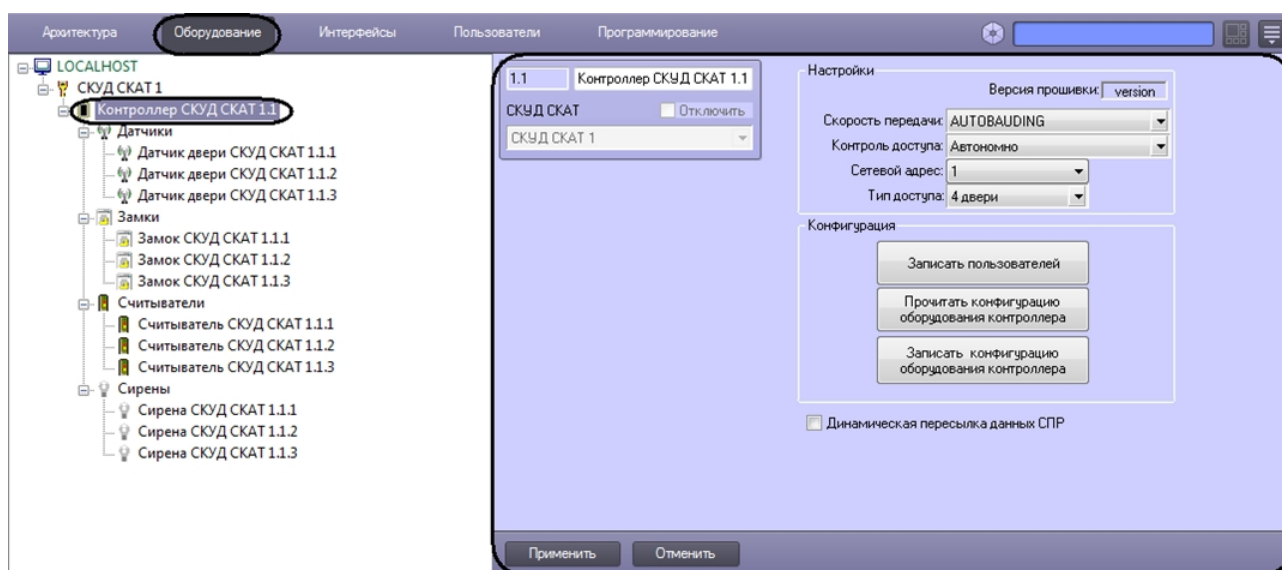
Архитектура | Оборудование | Интерфейсы | Пользователи | Программирование

LOCALHOST
СКУД СКАТ 1
Контроллер СКУД СКАТ 1.1
Датчики
Датчик двери СКУД СКАТ 1.1.1
Датчик двери СКУД СКАТ 1.1.2
Датчик двери СКУД СКАТ 1.1.3
Замки
Замок СКУД СКАТ 1.1.1
Замок СКУД СКАТ 1.1.2
Замок СКУД СКАТ 1.1.3
Считыватели
Считыватель СКУД СКАТ 1.1.1
Считыватель СКУД СКАТ 1.1.2
Считыватель СКУД СКАТ 1.1.3
Сирены
Сирена СКУД СКАТ 1.1.1
Сирена СКУД СКАТ 1.1.2
Сирена СКУД СКАТ 1.1.3

1.1 | Контроллер СКУД СКАТ 1.1
СКУД СКАТ | Отключить
СКУД СКАТ 1

Настройки
Версия прошивки: version
Скорость передачи: AUTOBAUDING
Контроль доступа: Автономно
Сетевой адрес: 1
Тип доступа: 4 двери

Конфигурация
Записать пользователей
Прочитать конфигурацию оборудования контроллера
Записать конфигурацию оборудования контроллера

Динамическая пересылка данных СПР

Применить | Отменить